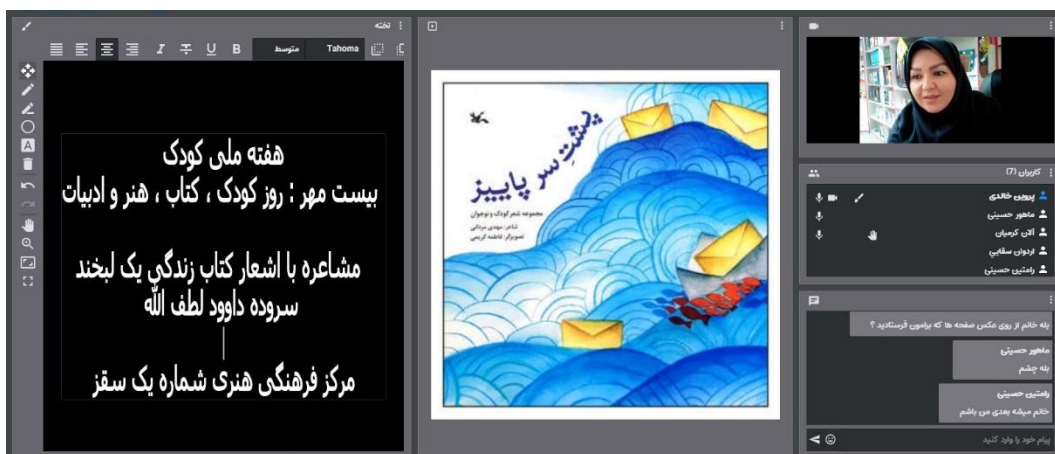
تخته

Tahoma متوسط B U

هفته ملی کودک
بیست مهر : روز کودک ، کتاب ، هنر و ادبیات

مشاعره با اشعار کتاب زندگی یک لبخند
سروده داوود لطف الله

مرکز فرهنگی هنری شماره یک سقز

پشتِ سر پاییز
مجموعه شعر کودک و نوجوان
شاعر: مهدی مردانی
تصویرگر: فاطمه کریمی

کاربران (7)
پروین خالدی
ماهور حسینی
آلان کرمیان
اردوان سقایی
رامتین حسینی

بله خانم از روی عکس صفحه ها که برامون فرستادید ؟
ماهور حسینی
بله چشم
رامتین حسینی
خانم میشه بعدی من باشم

پیام خود را وارد کنید